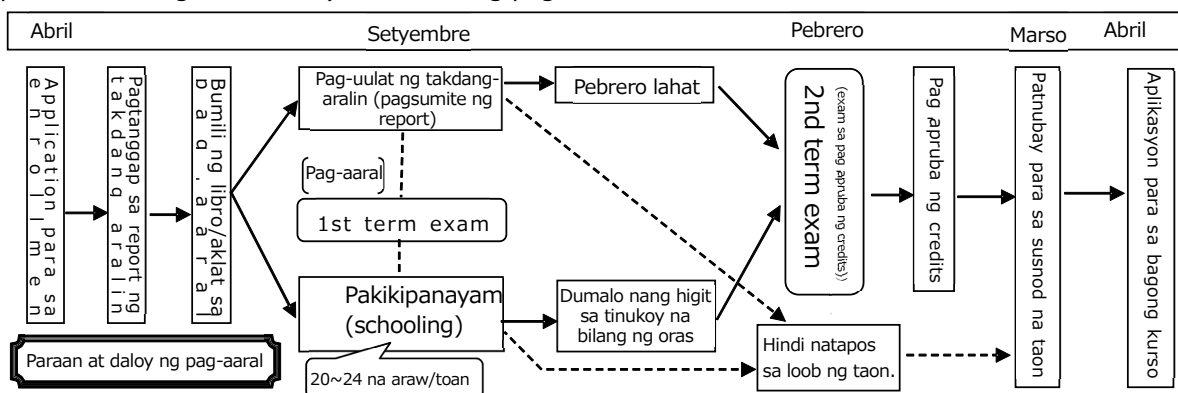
Abril

Setyembre

Pebrero

Marso

Abril

Application para sa enrollment

Pagtanggap sa report ng takdang aralin

Bumili ng libro/aklat sa pag-aaral

Pag-uulat ng takdang-aralin (pagsumite ng report)

Pag-aaral

1st term exam

Pakikipanayam (schooling)

20~24 na araw/toan

Pebrero lahat

Dumalo nang higit sa tinukoy na bilang ng oras

2nd term exam

(exam sa pag apruba ng credits))

Hindi natapos sa loob ng taon.

Pag apruba ng credits

Patnubay para sa susnod na taon

Aplikasyon para sa bagong kurso

Paraan at daloy ng pag-aaral